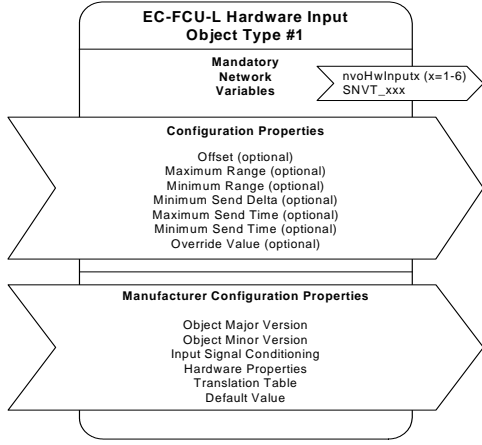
EC-FCU-L Hardware Input Object Type #1

Mandatory Network Variables

nvoHwInputx (x=1-6)
SNVT_xxx

Configuration Properties

Offset (optional)
Maximum Range (optional)
Minimum Range (optional)
Minimum Send Delta (optional)
Maximum Send Time (optional)
Minimum Send Time (optional)
Override Value (optional)

Manufacturer Configuration Properties

Object Major Version
Object Minor Version
Input Signal Conditioning
Hardware Properties
Translation Table
Default Value